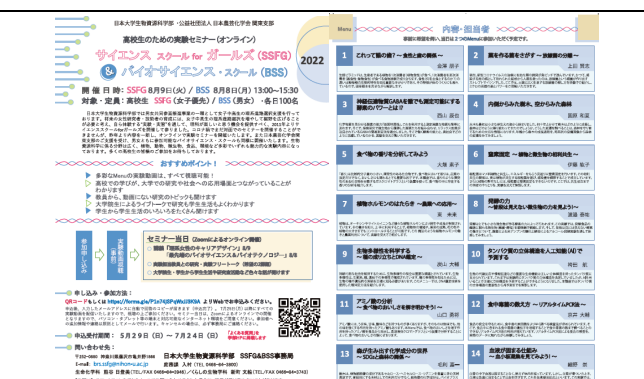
日本大学生物資源科学部・公益社団法人 日本農芸化学会 関東支部

高校生のための実験セミナー(オンライン)

サイエンス スクール for ガールズ (SSFG)

& バイオサイエンス・スクール (BSS)

2022

開 催 日 時 SSFG 8月9日(火) / BSS 8月8日(月) 13:00～15:30

対象・定員：高校生 SSFG (女子優先) / BSS (共 女) 各日100名

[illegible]

おすすめポイント！

多彩なMenuの実験動画は、すべて視聴可能！

高校での学びが、大学での研究や社会への応用場面とつながっていることがわかります

大学の先生から、身近な最先端の研究の話題を聞けます

大学院生と話せるライブトークで研究生活を先輩からよくわかります

学生から学生生活のいろいろお聞き下さい

参加申し込み

実験動画の視聴

セミナー当日 (Zoomによるオンライン開催)

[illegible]

申し込み・参加方法：

QRコードもしくは https://forms.gle/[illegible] よりWebでお申込みください。

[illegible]

申込受付期間： 5月29日（日）～7月24日（日）

問い合わせ先：

〒252-0880 神奈川県藤沢市亀井野1866 日本大学生物資源科学部 SSFG&BSS事務局

E-mail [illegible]

Menu 内容・担当者

1 これって麹の菌？～微生物と酵素の機能～

2 顔をもる脂をさぐず ～接触顕色の分離～

3 神経伝達物質GABAを茶でも測定可能にする酵素のパワーとは？

4 内縁から小水の農業 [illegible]

5 食べ物の香りを分析してみよう

6 温度測定 ～植物と微生物の有利作用～

7 植物ホルモンのはたらき ～農業への応用～

8 界面の力 ～家庭の汚れ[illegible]～

9 生物多様性を科学する ～植の差異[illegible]～

10 タンパク質の立体構造を入工知能(AI)で予測する

11 アミノ酸の分析 ～食べ物のおいしさを数字で表す～

12 食中毒菌の数え方 ～リアルタイムPCR法～

13 森が生み出す化学成分の世界 ～SDGsを考える～

14 身近な野菜の遺伝子を見てみよう！

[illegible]